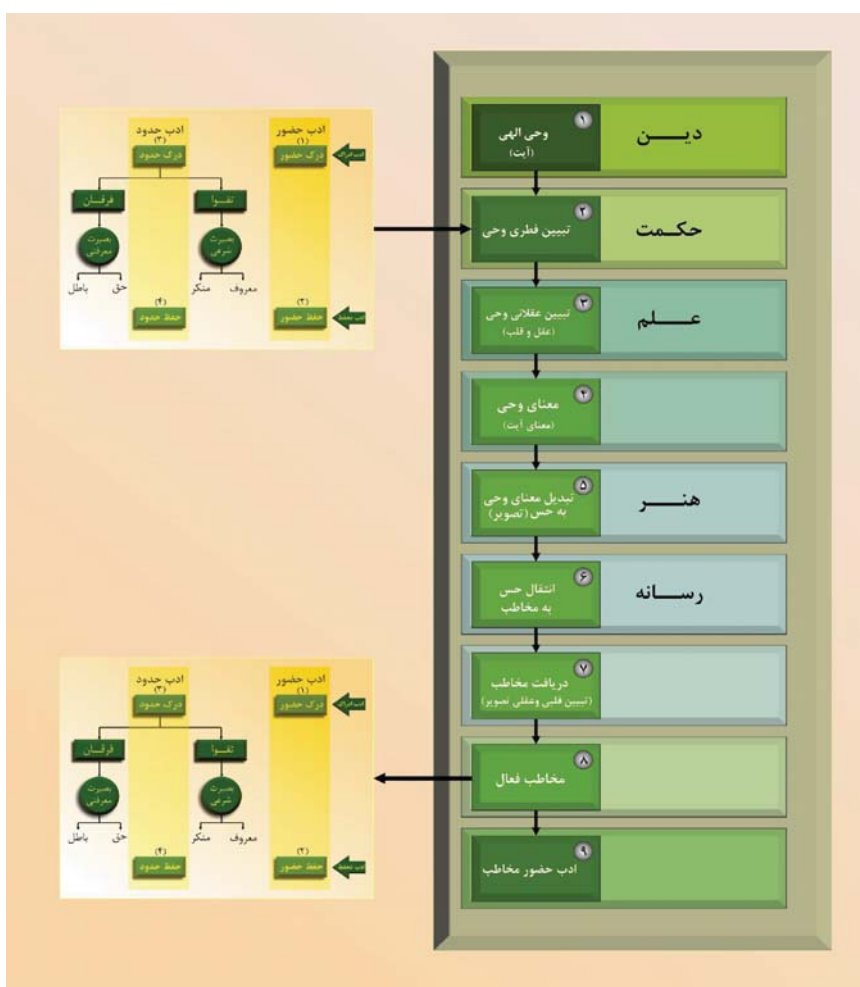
ادب حضور
(۱)
درک حضور

ادب حدود
(۳)
درک حدود

ادب ادراک

تقـوا

فرقـان

بصیرت شرعی

بصیرت معرفتی

معروف

منکر

حق

باطل

ادب بسط

(۲)
حفظ حضور

(۴)
حفظ حدود

۱
وحی الهی
(آیت)

دیـــن

۲
تبیین فطری وحی

حکـمت

۳
تبیین عقلانی وحی
(عقل و قلب)

عـــلم

۴
معنای وحی
(معنای آیت)

۵
تبدیل معنای وحی به حس (تصویر)

هنــــر

۶
انتقال حس به مخاطب

رســـانه

۷
دریافت مخاطب
(تبیین قلبی وعقلی تصویر)

۸
مخاطب فعال

۹
ادب حضور مخاطب

ادب حضور
(۱)
درک حضور

ادب حدود
(۳)
درک حدود

ادب ادراک

تقـوا

فرقـان

بصیرت شرعی

بصیرت معرفتی

معروف

منکر

حق

باطل

ادب بسط

(۲)
حفظ حضور

(۴)
حفظ حدود